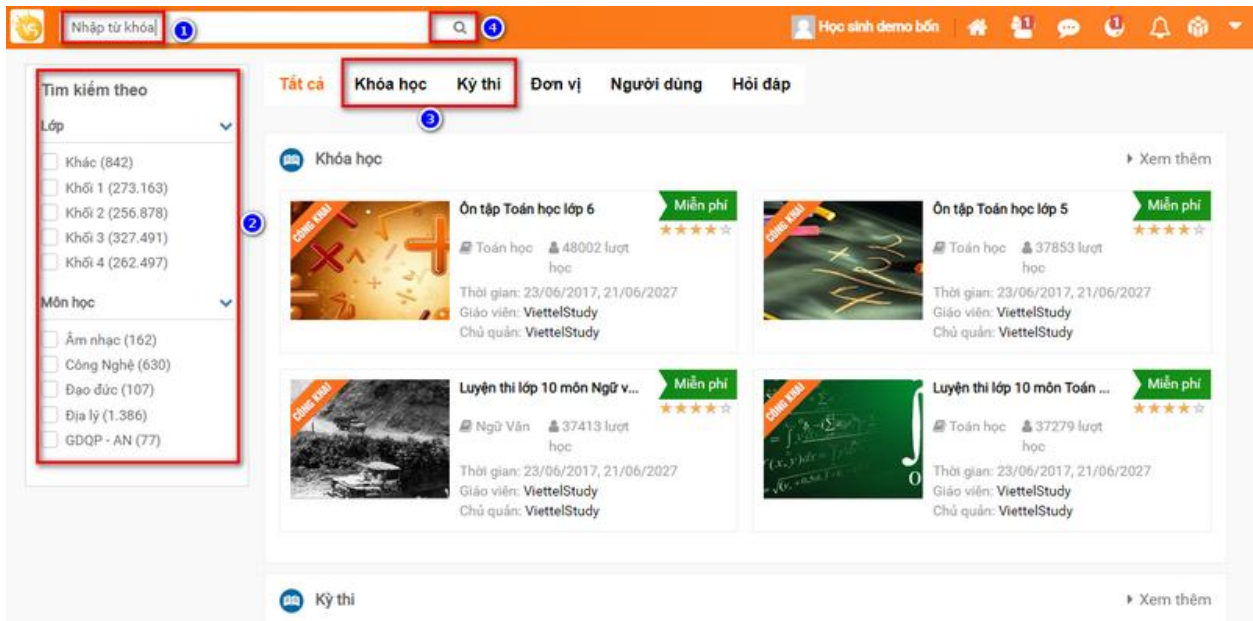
Nhập từ khóa 1 4 Học sinh demo bốn 1 1

Tìm kiếm theo
Lớp
Khác (842)
Khối 1 (273.163)
Khối 2 (256.878)
Khối 3 (327.491)
Khối 4 (262.497)
Môn học
Âm nhạc (162)
Công Nghệ (630)
Đạo đức (107)
Địa lý (1.386)
GDQP - AN (77)
2

Tất cả Khóa học Kỳ thi Đơn vị Người dùng Hỏi đáp
3

Khóa học ▸ Xem thêm

CÔNG KHAI Ôn tập Toán học lớp 6 Miễn phí ★★★★☆ Toán học 48002 lượt học Thời gian: 23/06/2017, 21/06/2027 Giáo viên: ViettelStudy Chủ quản: ViettelStudy

CÔNG KHAI Ôn tập Toán học lớp 5 Miễn phí ★★★★☆ Toán học 37853 lượt học Thời gian: 23/06/2017, 21/06/2027 Giáo viên: ViettelStudy Chủ quản: ViettelStudy

CÔNG KHAI Luyện thi lớp 10 môn Ngữ v... Miễn phí ★★★★☆ Ngữ Văn 37413 lượt học Thời gian: 23/06/2017, 21/06/2027 Giáo viên: ViettelStudy Chủ quản: ViettelStudy

CÔNG KHAI Luyện thi lớp 10 môn Toán ... Miễn phí ★★★★☆ Toán học 37279 lượt học Thời gian: 23/06/2017, 21/06/2027 Giáo viên: ViettelStudy Chủ quản: ViettelStudy

Kỳ thi ▸ Xem thêm